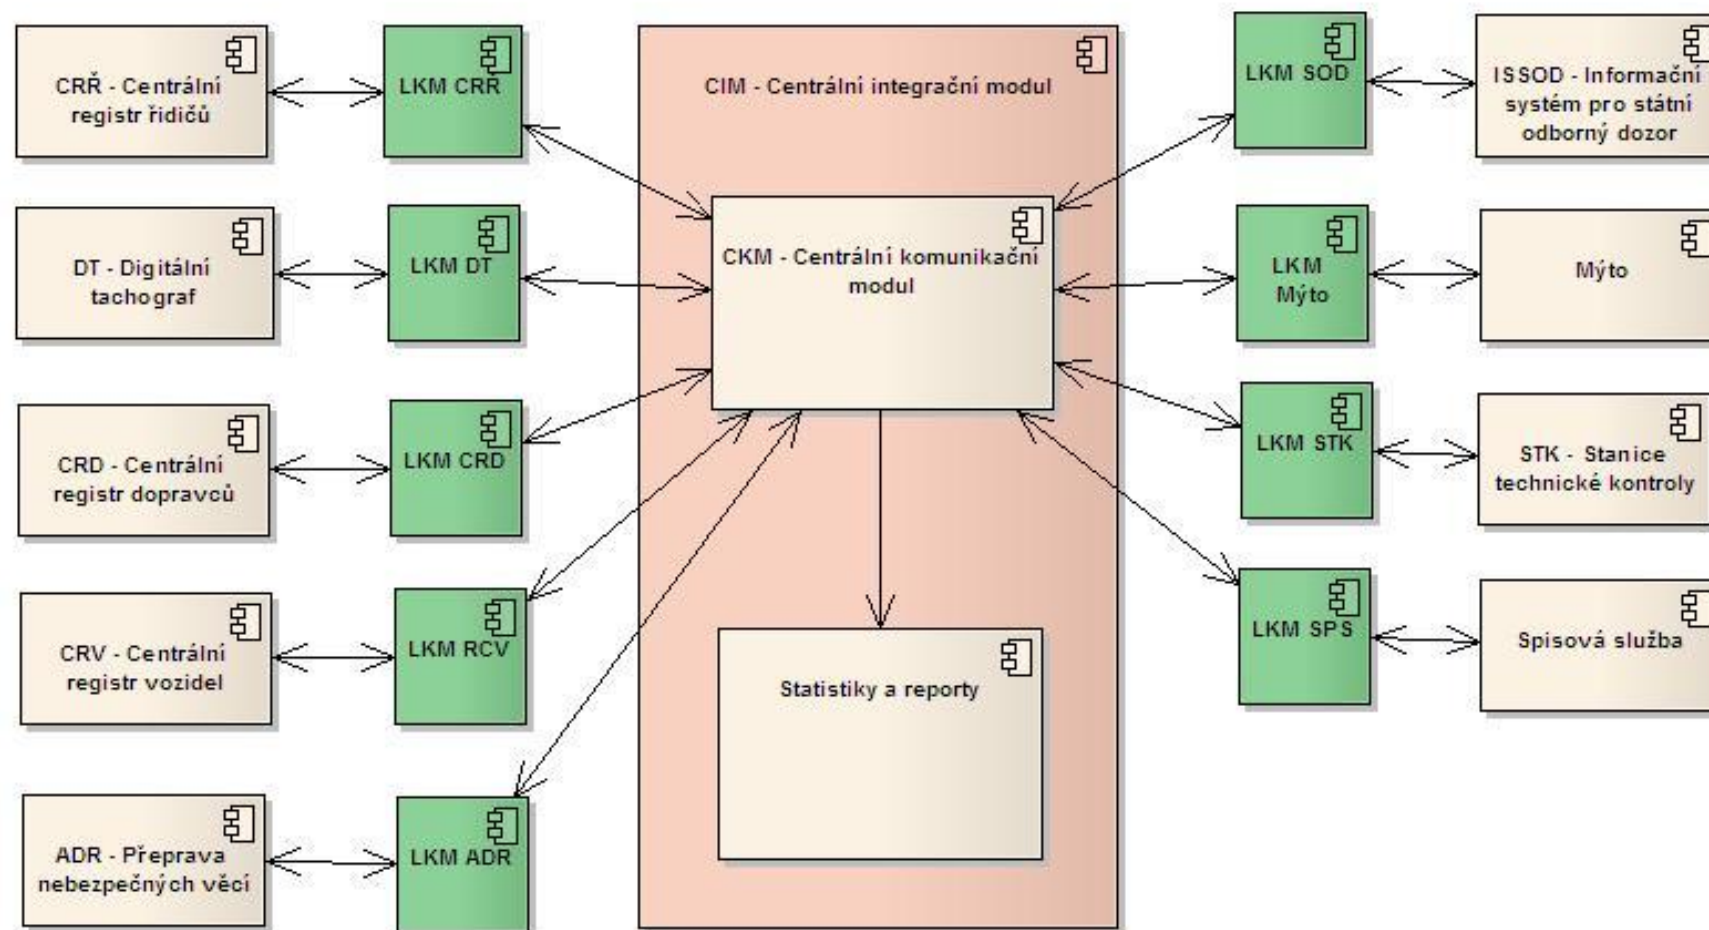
CRŘ - Centrální registr řidičů

LKM CRR

CIM - Centrální integrační modul

LKM SOD

ISSOD - Informační systém pro státní odborný dozor

DT - Digitální tachograf

LKM DT

CKM - Centrální komunikační modul

LKM Mýto

Mýto

CRD - Centrální registr dopravců

LKM CRD

LKM STK

STK - Stanice technické kontroly

LKM SPS

Spisová služba

CRV - Centrální registr vozidel

LKM RCV

Statistiky a reporty

ADR - Přeprava nebezpečných věcí

LKM ADR